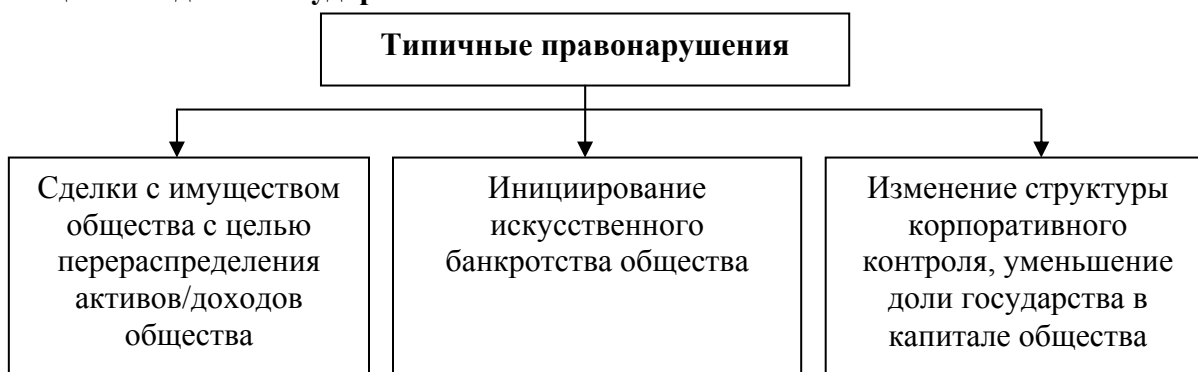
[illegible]

Типичные правонарушения

Сделки с имуществом общества с целью перераспределения активов/доходов общества

Инициирование искусственного банкротства общества

Изменение структуры корпоративного контроля, уменьшение доли государства в капитале общества